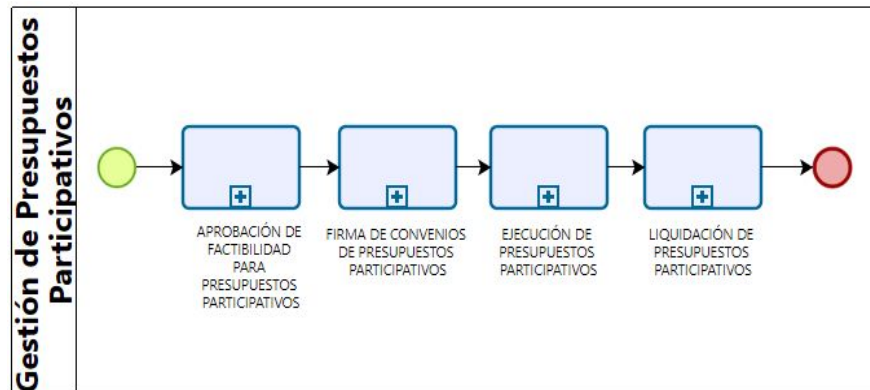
Gestión de Presupuestos Participativos

APROBACIÓN DE FACTIBILIDAD PARA PRESUPUESTOS PARTICIPATIVOS

FIRMA DE CONVENIOS DE PRESUPUESTOS PARTICIPATIVOS

EJECUCIÓN DE PRESUPUESTOS PARTICIPATIVOS

LIQUIDACIÓN DE PRESUPUESTOS PARTICIPATIVOS